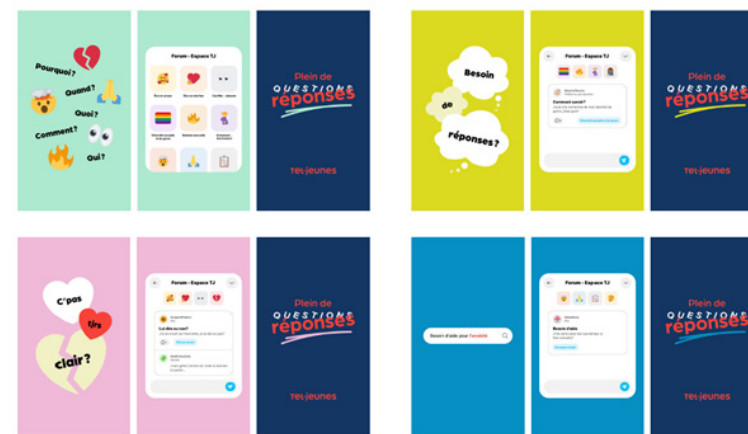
Pourquoi ?
Quand ?
Quoi ?
Comment ?
Oui ?

Forum – Espace TJ

Plein de
QUESTIONS
réponses

TEL-jeunes

Besoin
de
réponses ?

Forum – Espace TJ

Comment savoir?

Plein de
QUESTIONS
réponses

TEL-jeunes

C'pas
t/rs
clair ?

Forum – Espace TJ

Plein de
QUESTIONS
réponses

TEL-jeunes

Besoin d'aide pour l'anxiété

Forum – Espace TJ

Besoin d'aide

Plein de
QUESTIONS
réponses

TEL-jeunes